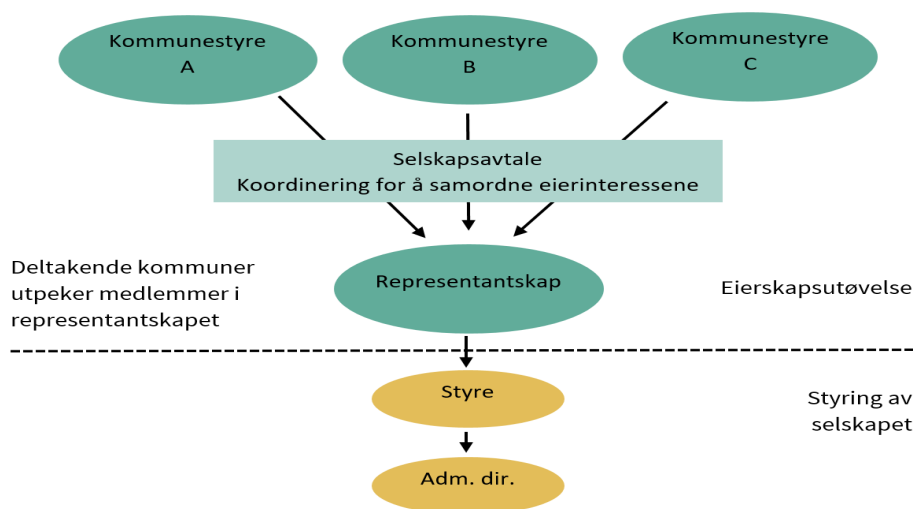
Kommunestyre A

Kommunestyre B

Kommunestyre C

Selskapsavtale
Koordinering for å samordne eierinteressene

Deltakende kommuner utpeker medlemmer i representantskapet

Representantskap

Eierskapsutøvelse

Styre

Styring av selskapet

Adm. dir.